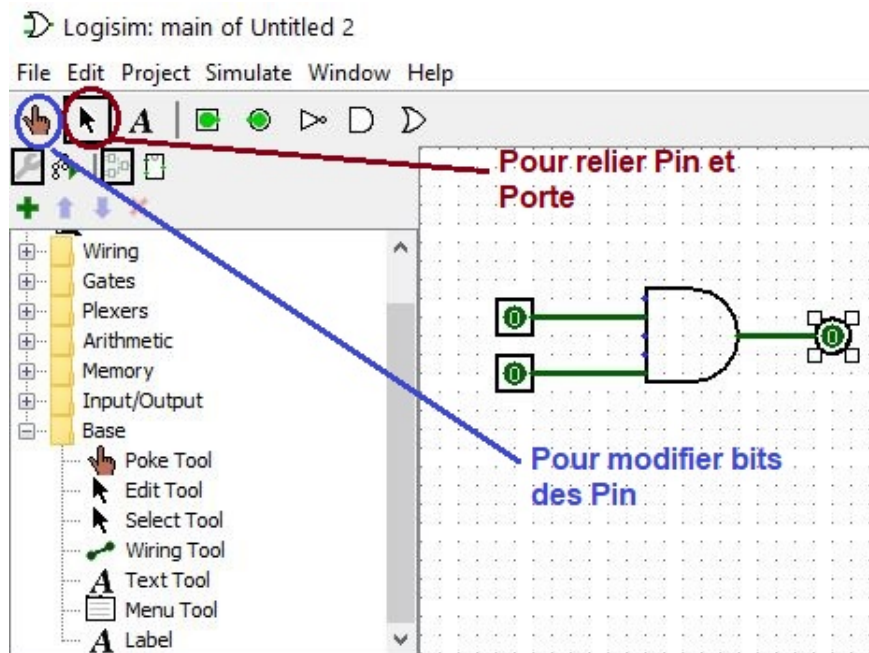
Logisim: main of Untitled 2

File Edit Project Simulate Window Help

A

Pour relier Pin et Porte

Wiring
Gates
Plexers
Arithmetic
Memory
Input/Output
Base
Poke Tool
Edit Tool
Select Tool
Wiring Tool
A Text Tool
Menu Tool
A Label

0
0
0

Pour modifier bits des Pin